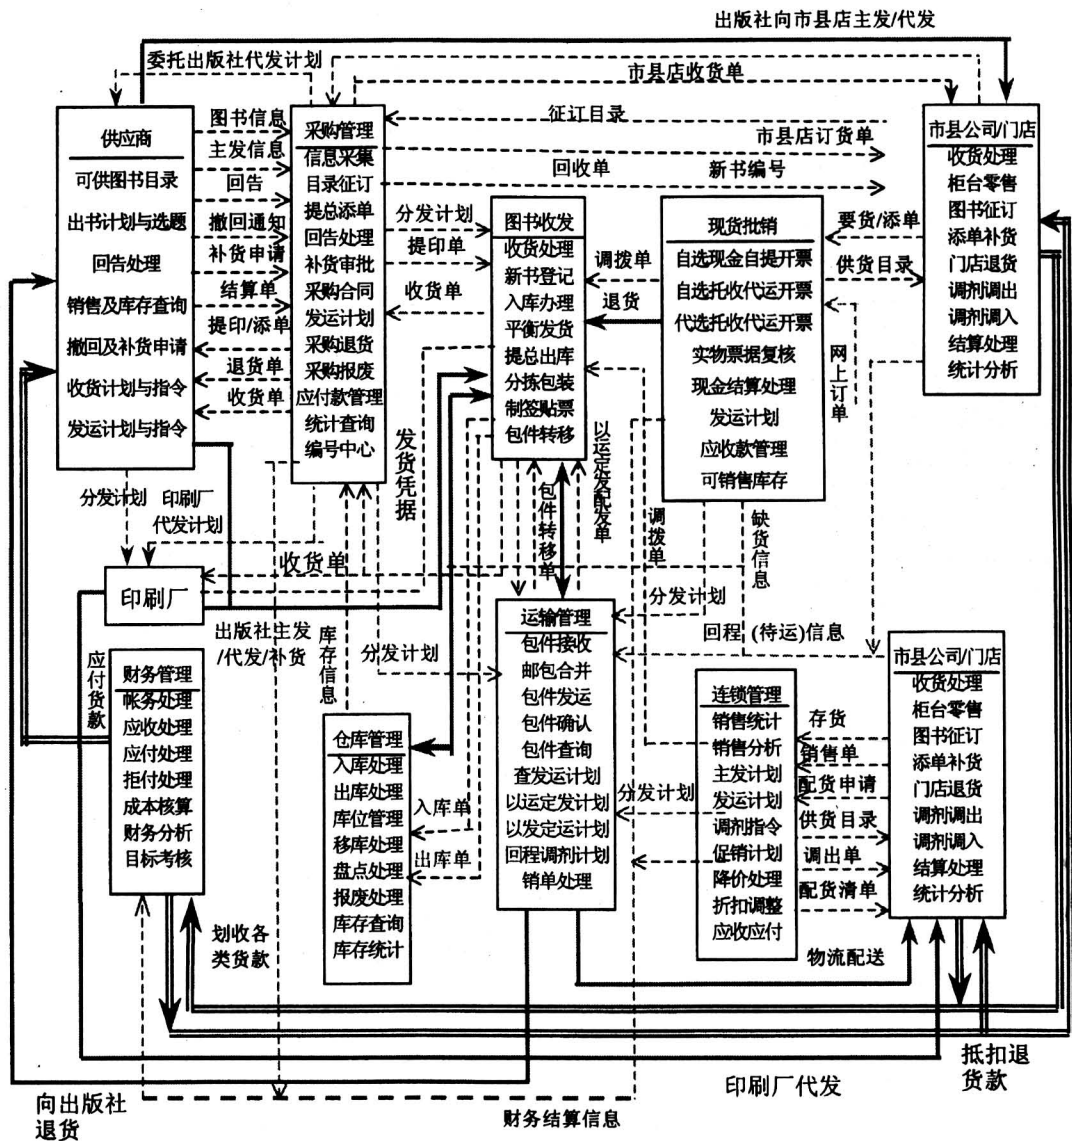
出版社向市县店主发/代发

委托出版社代发计划

市县店收货单

征订目录

市县店订货单

回收单

新书编号

供应商
可供图书目录
出书计划与选题
回告处理
销售及库存查询
撤回及补货申请
收货计划与指令
发运计划与指令

图书信息
主发信息
回告
撤回通知
补货申请
结算单
提印/添单
退货单
收货单

采购管理
信息采集
目录征订
提总添单
回告处理
补货审批
采购合同
发运计划
采购退货
采购报废
应付款管理
统计查询
编号中心

分发计划
提印单
收货单

图书收发
收货处理
新书登记
入库办理
平衡发货
提总出库
分拣包装
制签贴票
包件转移

调拨单
退货

现货批销
自选现金自提开票
自选托收代运开票
代选托收代运开票
实物票据复核
现金结算处理
发运计划
应收款管理
可销售库存

要货/添单
供货目录

市县公司/门店
收货处理
柜台零售
图书征订
添单补货
门店退货
调剂调出
调剂调入
结算处理
统计分析

网上订单

发货凭据

以运定发配发单

包件转移单

调拨单

缺货信息

分发计划

印刷厂代发计划

收货单

印刷厂

出版社主发/代发/补货

库存信息

分发计划

回程（待运）信息

应付货款

财务管理
帐务处理
应收处理
应付处理
拒付处理
成本核算
财务分析
目标考核

运输管理
包件接收
邮包合并
包件发运
包件确认
包件查询
查发运计划
以运定发计划
以发定运计划
回程调剂计划
销单处理

连锁管理
销售统计
销售分析
主发计划
发运计划
调剂指令
促销计划
降价处理
折扣调整
应收应付

存货
销售单
配货申请
供货目录
调出单
配货清单

市县公司/门店
收货处理
柜台零售
图书征订
添单补货
门店退货
调剂调出
调剂调入
结算处理
统计分析

仓库管理
入库处理
出库处理
库位管理
移库处理
盘点处理
报废处理
库存查询
库存统计

入库单
出库单

分发计划

划收各类货款

物流配送

抵扣退货款

印刷厂代发

向出版社退货

财务结算信息